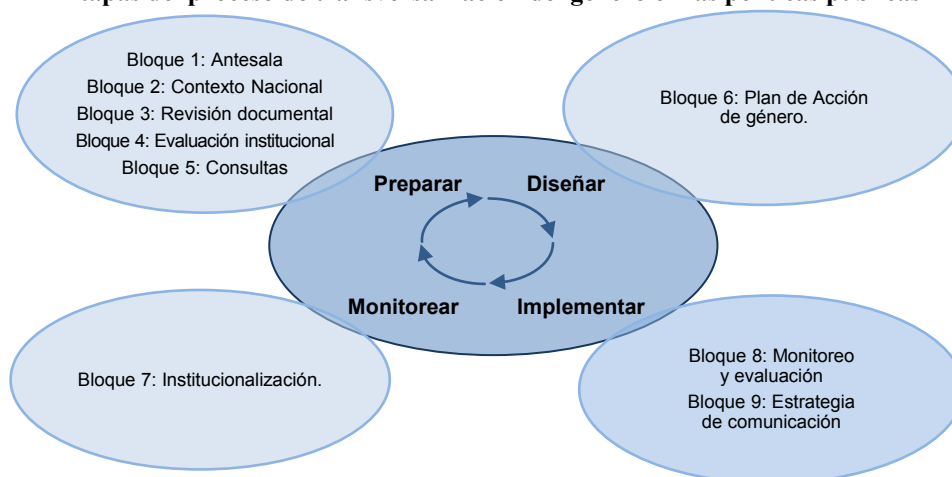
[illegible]tapas del proceso de transversalización de género en las políticas públicas

Bloque 1: Antesala
Bloque 2: Contexto Nacional
Bloque 3: Revisión documental
Bloque 4: Evaluación institucional
Bloque 5: Consultas

Bloque 6: Plan de Acción de género.

Preparar

Diseñar

Monitorear

Implementar

Bloque 7: Institucionalización.

Bloque 8: Monitoreo y evaluación
Bloque 9: Estrategia de comunicación